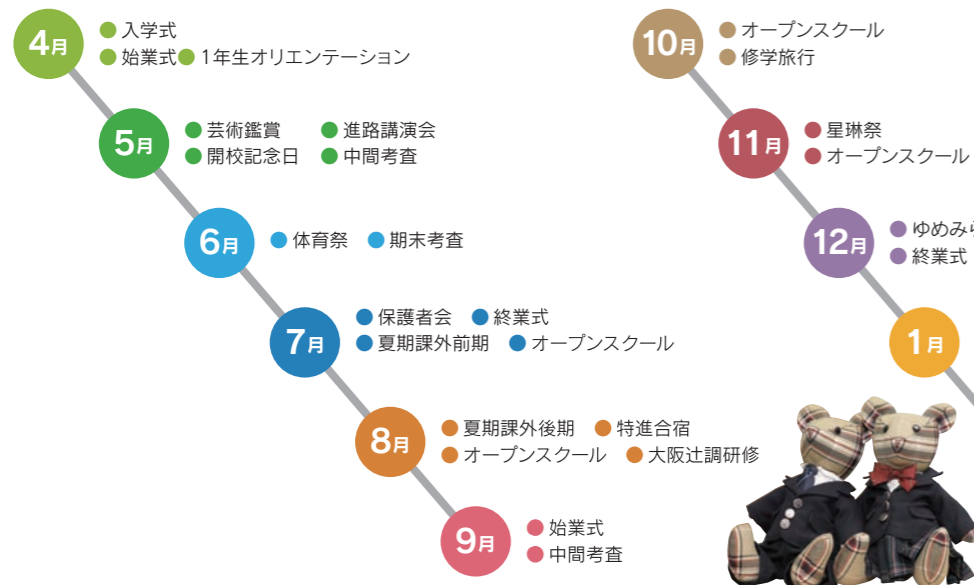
4月
入学式
始業式 1年生オリエンテーション

5月
芸術鑑賞
進路講演会
開校記念日
中間考査

6月
体育祭
期末考査

7月
保護者会
終業式
夏期課外前期
オープンスクール

8月
夏期課外後期
特進合宿
オープンスクール
大阪辻調研修

9月
始業式
中間考査

10月
オープンスクール
修学旅行

11月
星琳祭
オープンスクール

12月
ゆめみ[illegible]
終業式

1月